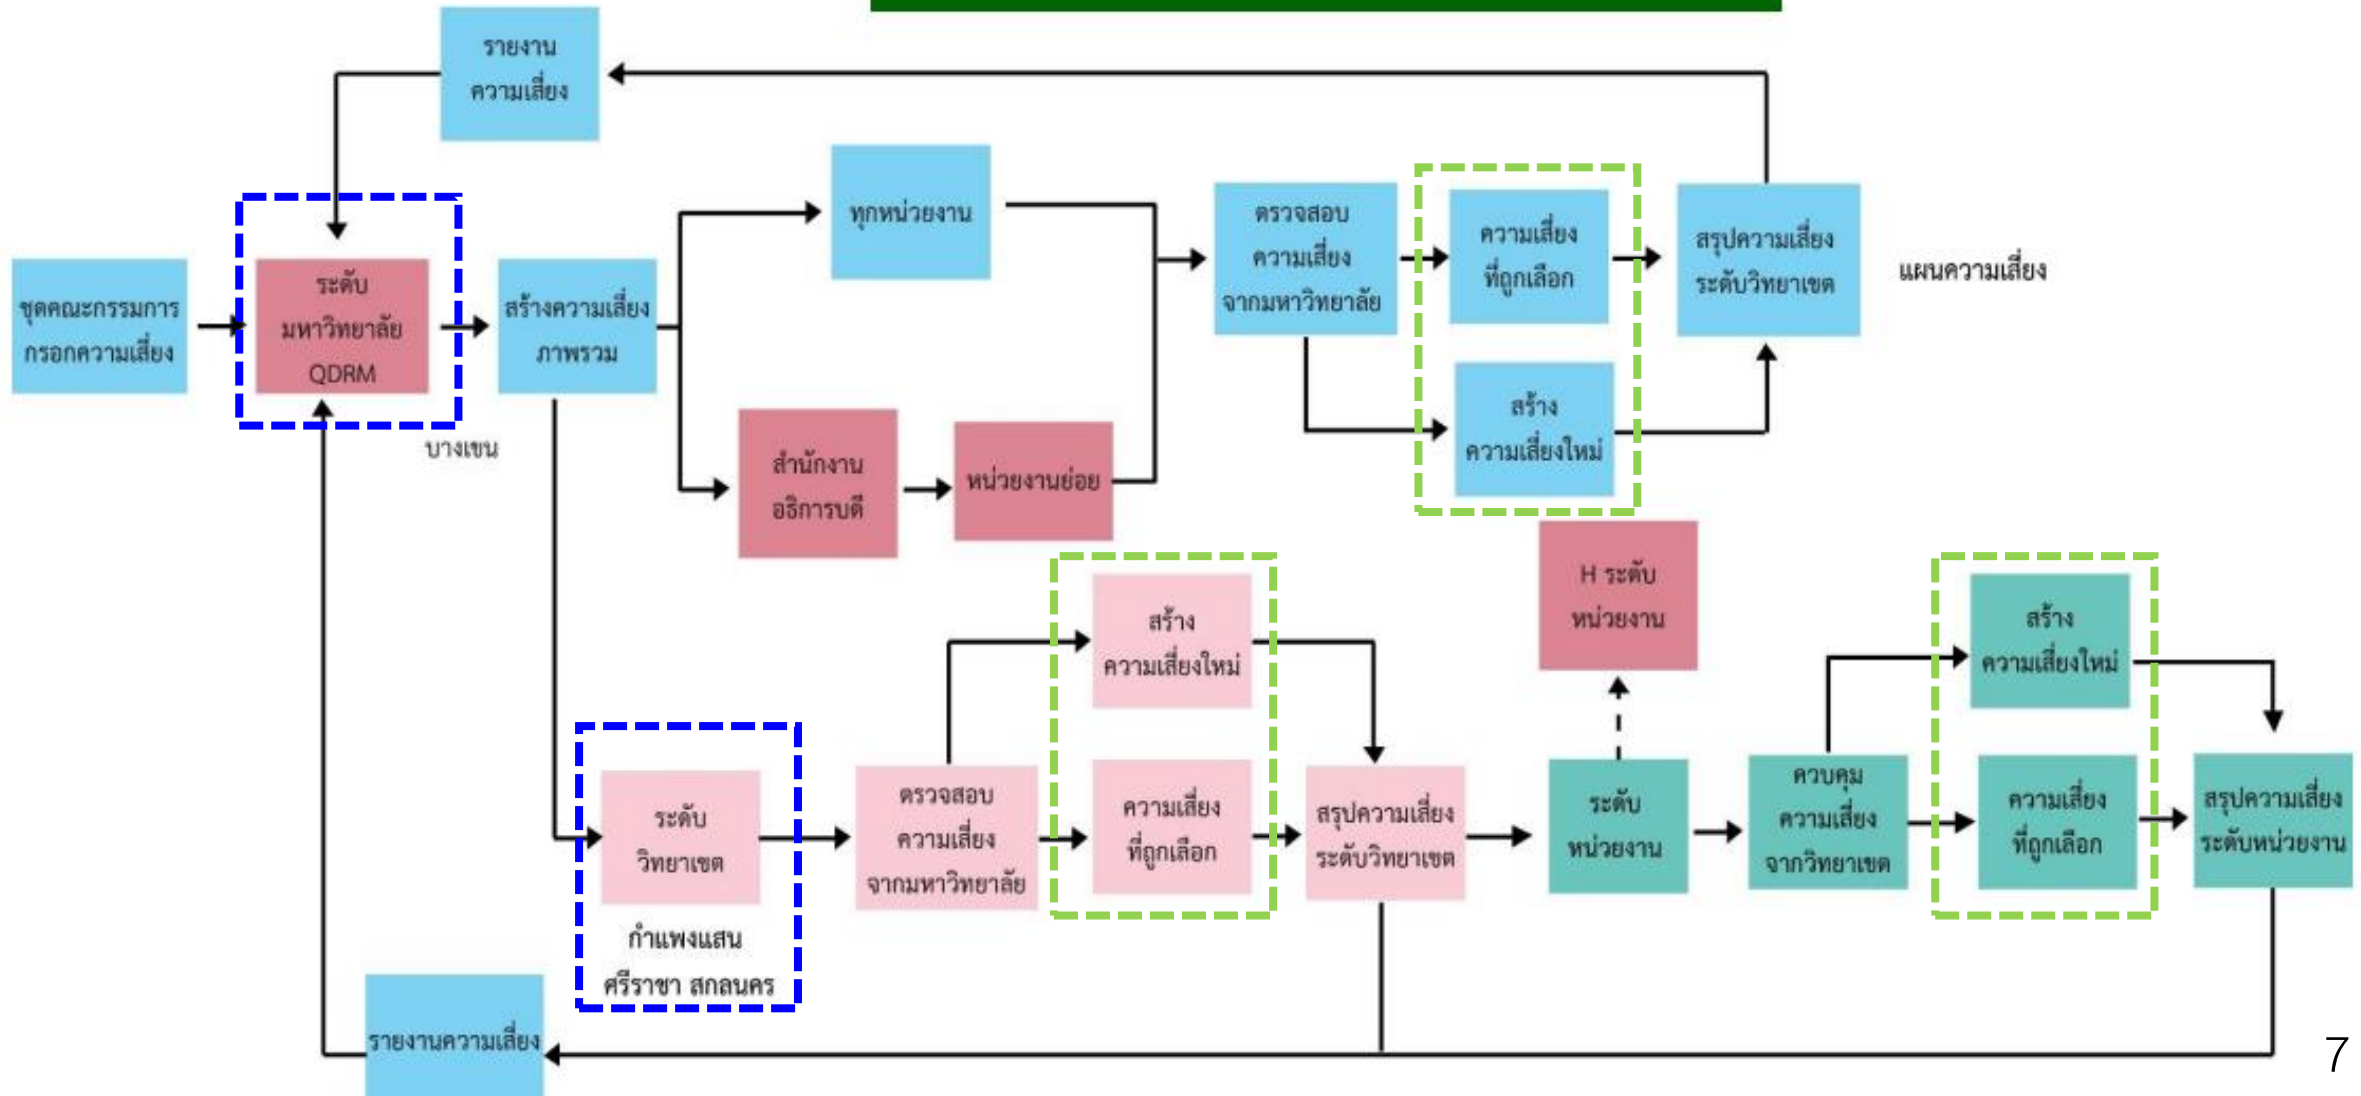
รายงาน ความเสี่ยง

ชุดคณะกรรมการ กรอกความเสี่ยง

ระดับ มหาวิทยาลัย QDRM

บางเขน

สร้างความเสี่ยง ภาพรวม

ทุกหน่วยงาน

สำนักงาน อธิการบดี

หน่วยงานย่อย

ตรวจสอบ ความเสี่ยง จากมหาวิทยาลัย

ความเสี่ยง ที่ถูกเลือก

สร้าง ความเสี่ยงใหม่

สรุปความเสี่ยง ระดับวิทยาเขต

แผนความเสี่ยง

H ระดับ หน่วยงาน

ระดับ วิทยาเขต

กำแพงแสน ศรีราชา สกลนคร

ตรวจสอบ ความเสี่ยง จากมหาวิทยาลัย

สร้าง ความเสี่ยงใหม่

ความเสี่ยง ที่ถูกเลือก

สรุปความเสี่ยง ระดับวิทยาเขต

ระดับ หน่วยงาน

ควบคุม ความเสี่ยง จากวิทยาเขต

สร้าง ความเสี่ยงใหม่

ความเสี่ยง ที่ถูกเลือก

สรุปความเสี่ยง ระดับหน่วยงาน

รายงานความเสี่ยง

7